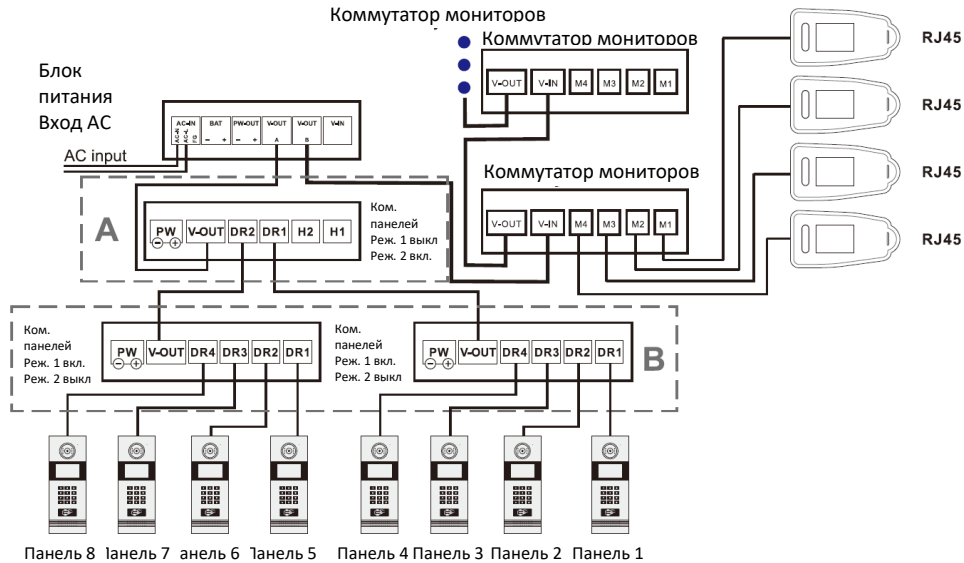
Коммутатор мониторов

Коммутатор мониторов

V-OUT V-IN M4 M3 M2 M1

RJ45

RJ45

RJ45

RJ45

Блок питания Вход АС

AC-IN AC-N AC-L FG BAT − + PW-OUT − + V-OUT A V-OUT B V-IN

AC input

Коммутатор мониторов

V-OUT V-IN M4 M3 M2 M1

A

PW V-OUT DR2 DR1 H2 H1

Ком. панелей Реж. 1 выкл Реж. 2 вкл.

Ком. панелей Реж. 1 вкл. Реж. 2 выкл

PW V-OUT DR4 DR3 DR2 DR1

Ком. панелей Реж. 1 вкл. Реж. 2 выкл

PW V-OUT DR4 DR3 DR2 DR1

B

Панель 8 Ianель 7 анель 6 Iанель 5 Панель 4 Панель 3 Панель 2 Панель 1